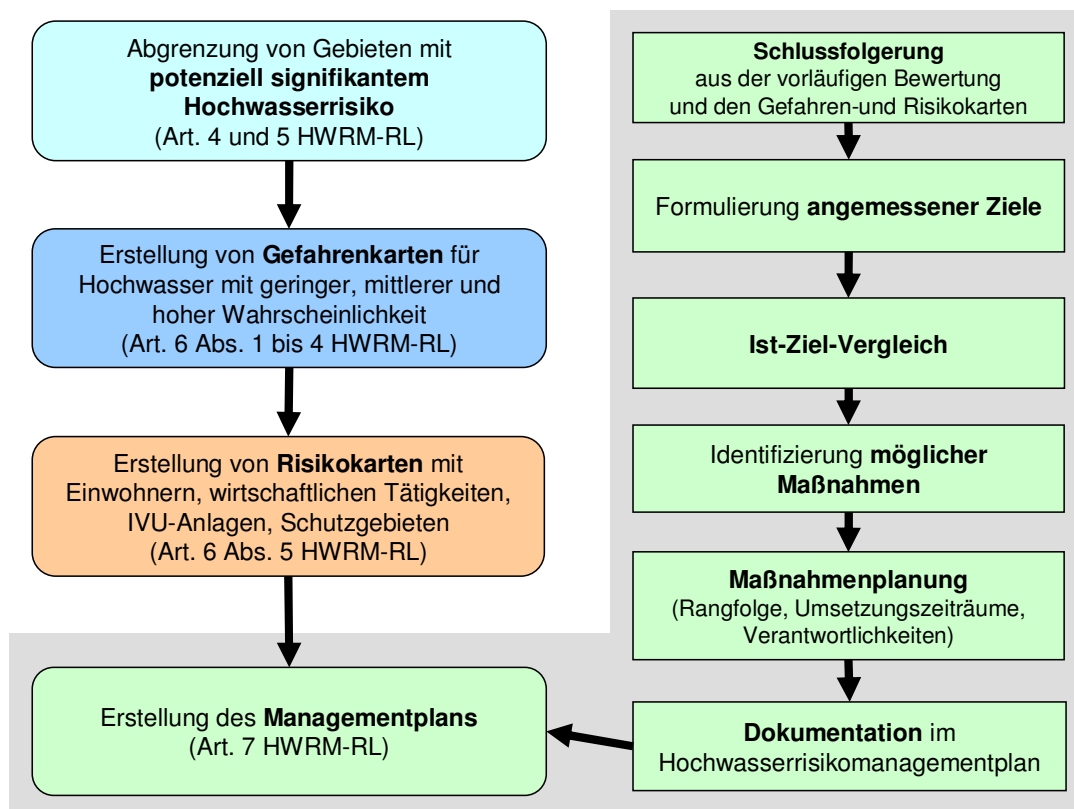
Abgrenzung von Gebieten mit **potenziell signifikantem Hochwasserrisiko** (Art. 4 und 5 HWRM-RL)

Erstellung von **Gefahrenkarten** für Hochwasser mit geringer, mittlerer und hoher Wahrscheinlichkeit (Art. 6 Abs. 1 bis 4 HWRM-RL)

Erstellung von **Risikokarten** mit Einwohnern, wirtschaftlichen Tätigkeiten, IVU-Anlagen, Schutzgebieten (Art. 6 Abs. 5 HWRM-RL)

Erstellung des **Managementplans** (Art. 7 HWRM-RL)

**Schlussfolgerung** aus der vorläufigen Bewertung und den Gefahren-und Risikokarten

Formulierung **angemessener Ziele**

**Ist-Ziel-Vergleich**

Identifizierung **möglicher Maßnahmen**

**Maßnahmenplanung** (Rangfolge, Umsetzungszeiträume, Verantwortlichkeiten)

**Dokumentation** im Hochwasserrisikomanagementplan